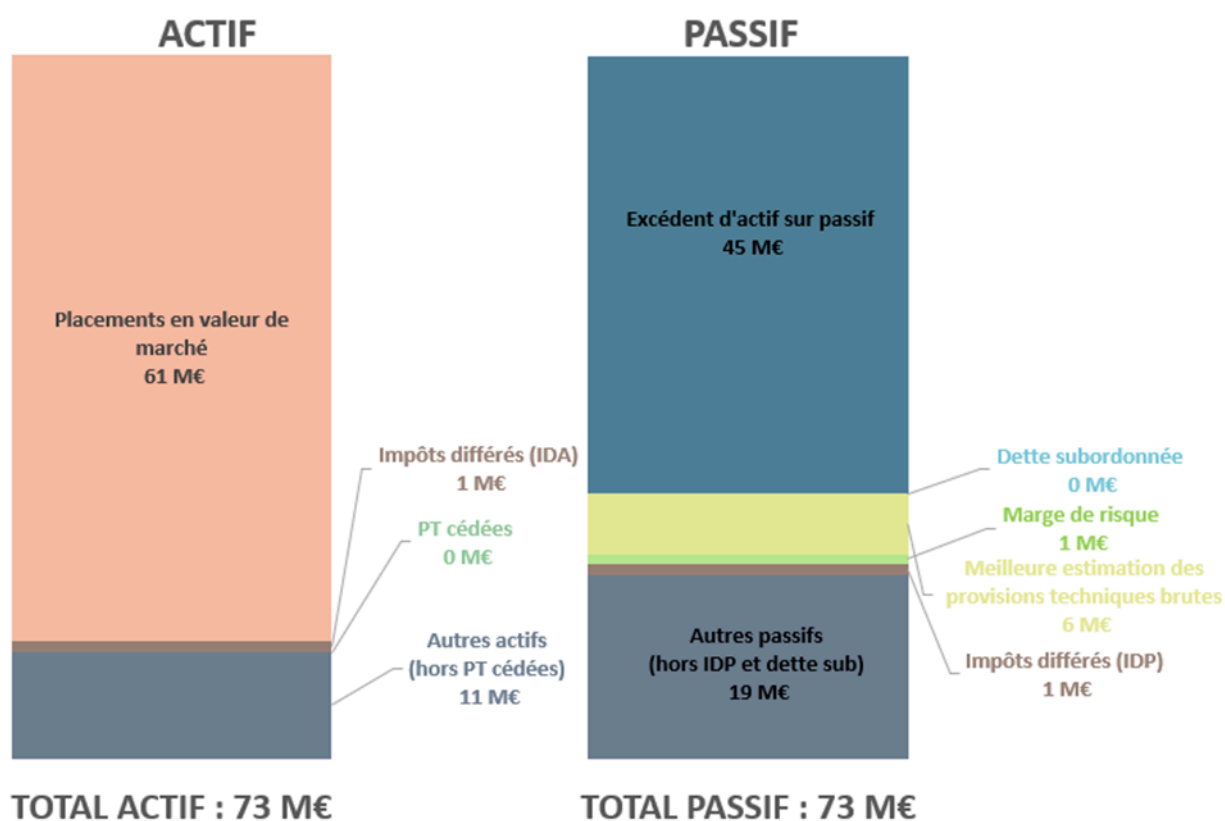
ACTIF

PASSIF

Placements en valeur de marché
61 M€

Impôts différés (IDA)
1 M€

PT cédées
0 M€

Autres actifs
(hors PT cédées)
11 M€

Excédent d'actif sur passif
45 M€

Dette subordonnée
0 M€

Marge de risque
1 M€

Meilleure estimation des provisions techniques brutes
6 M€

Autres passifs
(hors IDP et dette sub)
19 M€

Impôts différés (IDP)
1 M€

TOTAL ACTIF : 73 M€

TOTAL PASSIF : 73 M€